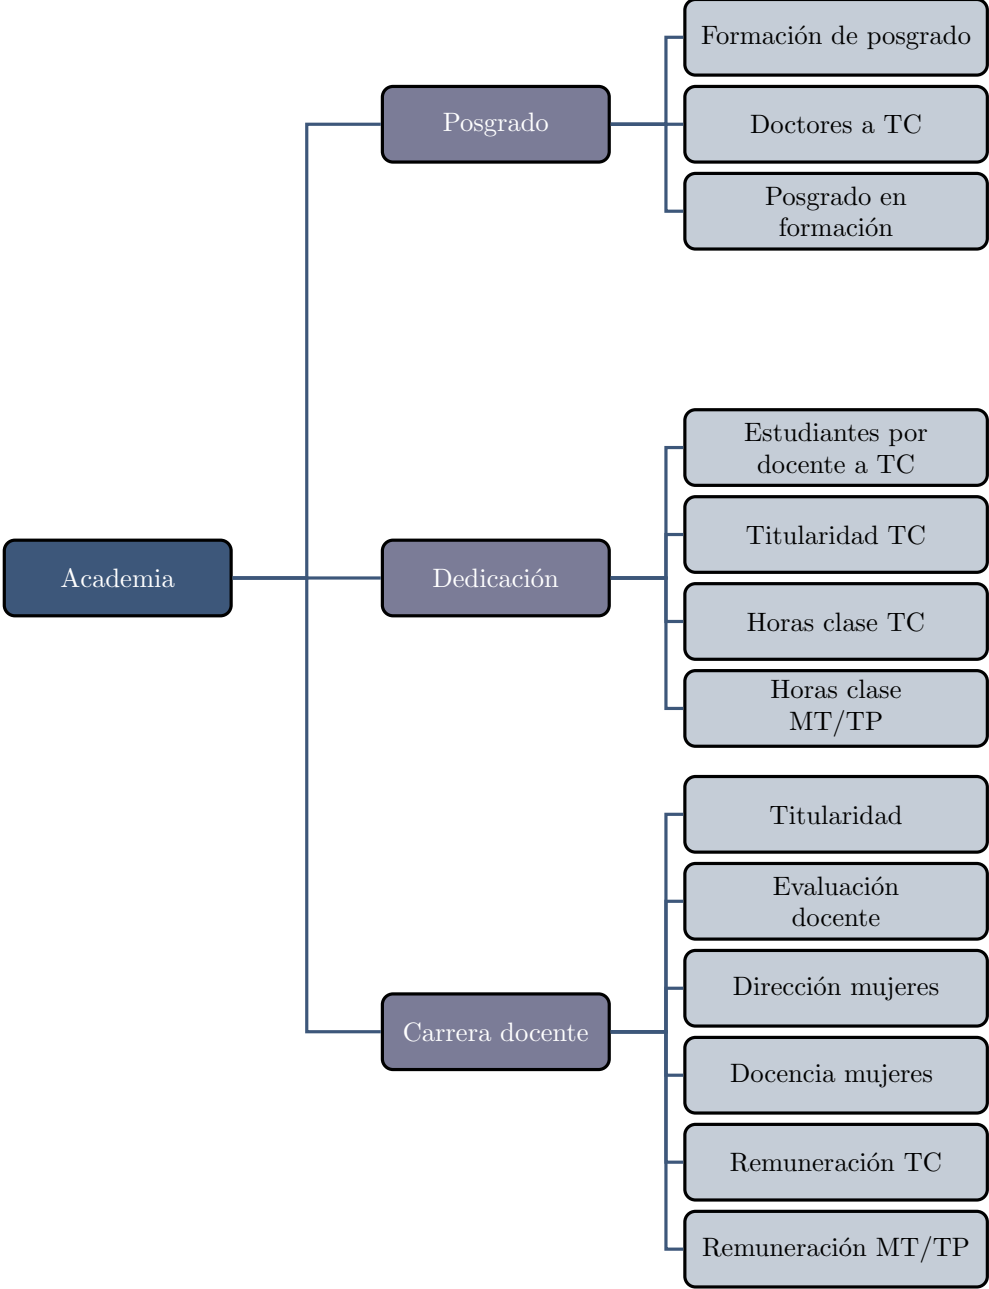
Academia

Posgrado

Formación de posgrado

Doctores a TC

Posgrado en formación

Dedicación

Estudiantes por docente a TC

Titularidad TC

Horas clase TC

Horas clase MT/TP

Carrera docente

Titularidad

Evaluación docente

Dirección mujeres

Docencia mujeres

Remuneración TC

Remuneración MT/TP